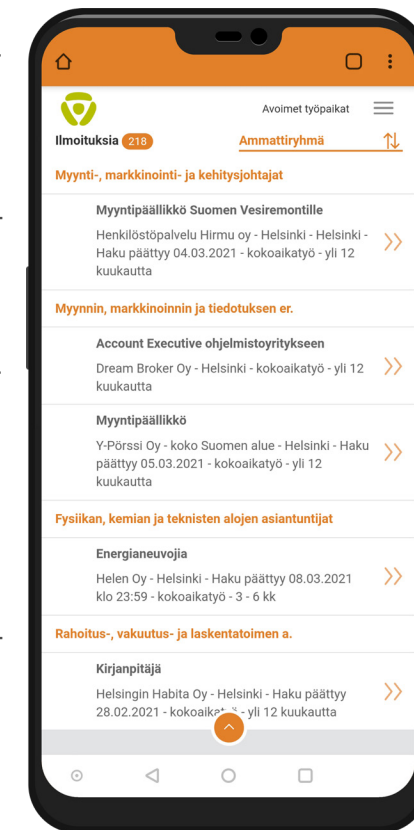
Avoimet työpaikat

Ilmoituksia 218

Ammattiryhmä

Myynti-, markkinointi- ja kehitysjohtajat

Myyntipäällikkö Suomen Vesiremontille

Henkilöstöpalvelu Hirmu oy - Helsinki - Helsinki - Haku päättyy 04.03.2021 - kokoaikatyö - yli 12 kuukautta

Myynnin, markkinoinnin ja tiedotuksen er.

Account Executive ohjelmistoyritykseen

Dream Broker Oy - Helsinki - kokoaikatyö - yli 12 kuukautta

Myyntipäällikkö

Y-Pörssi Oy - koko Suomen alue - Helsinki - Haku päättyy 05.03.2021 - kokoaikatyö - yli 12 kuukautta

Fysiikan, kemian ja teknisten alojen asiantuntijat

Energianeuvoja

Helen Oy - Helsinki - Haku päättyy 08.03.2021 klo 23:59 - kokoaikatyö - 3 - 6 kk

Rahoitus-, vakuutus- ja laskentatoimen a.

Kirjanpitäjä

Helsingin Habita Oy - Helsinki - Haku päättyy 28.02.2021 - kokoaik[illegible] - yli 12 kuukautta